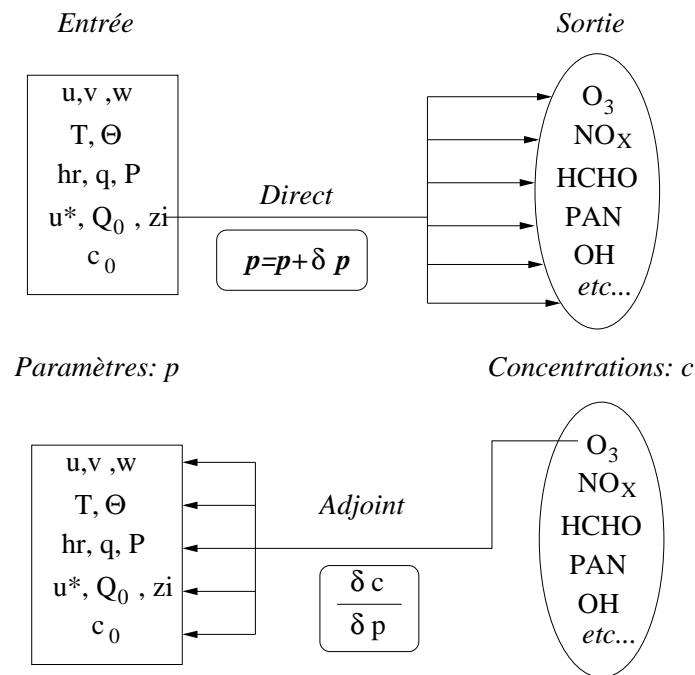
Entrée

Sortie

u,v ,w
T, $\Theta$
hr, q, P
u*, $Q_0$ , zi
$c_0$

Direct

$p=p+\delta p$

$O_3$
$NO_X$
HCHO
PAN
OH
etc...

Paramètres: p

Concentrations: c

u,v ,w
T, $\Theta$
hr, q, P
u*, $Q_0$ , zi
$c_0$

Adjoint

$\frac{\delta c}{\delta p}$

$O_3$
$NO_X$
HCHO
PAN
OH
etc...